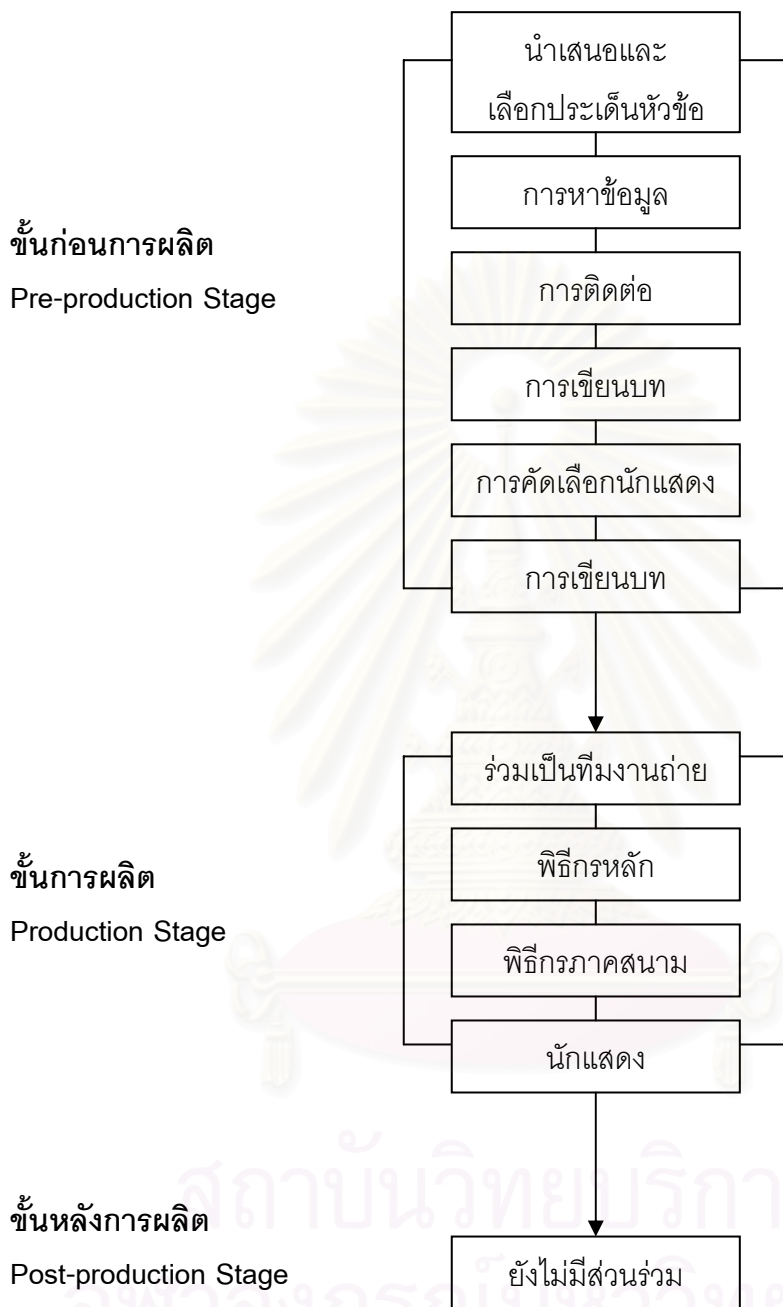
ขั้นก่อนการผลิต
Pre-production Stage

นำเสนอและเลือกประเด็นหัวข้อ

การหาข้อมูล

การติดต่อ

การเขียนบท

การคัดเลือกนักแสดง

การเขียนบท

ขั้นการผลิต
Production Stage

ร่วมเป็นทีมงานถ่าย

พิธีกรหลัก

พิธีกรภาคสนาม

นักแสดง

ขั้นหลังการผลิต
Post-production Stage

ยังไม่มีส่วนร่วม

สถาบันวิทยบริการ